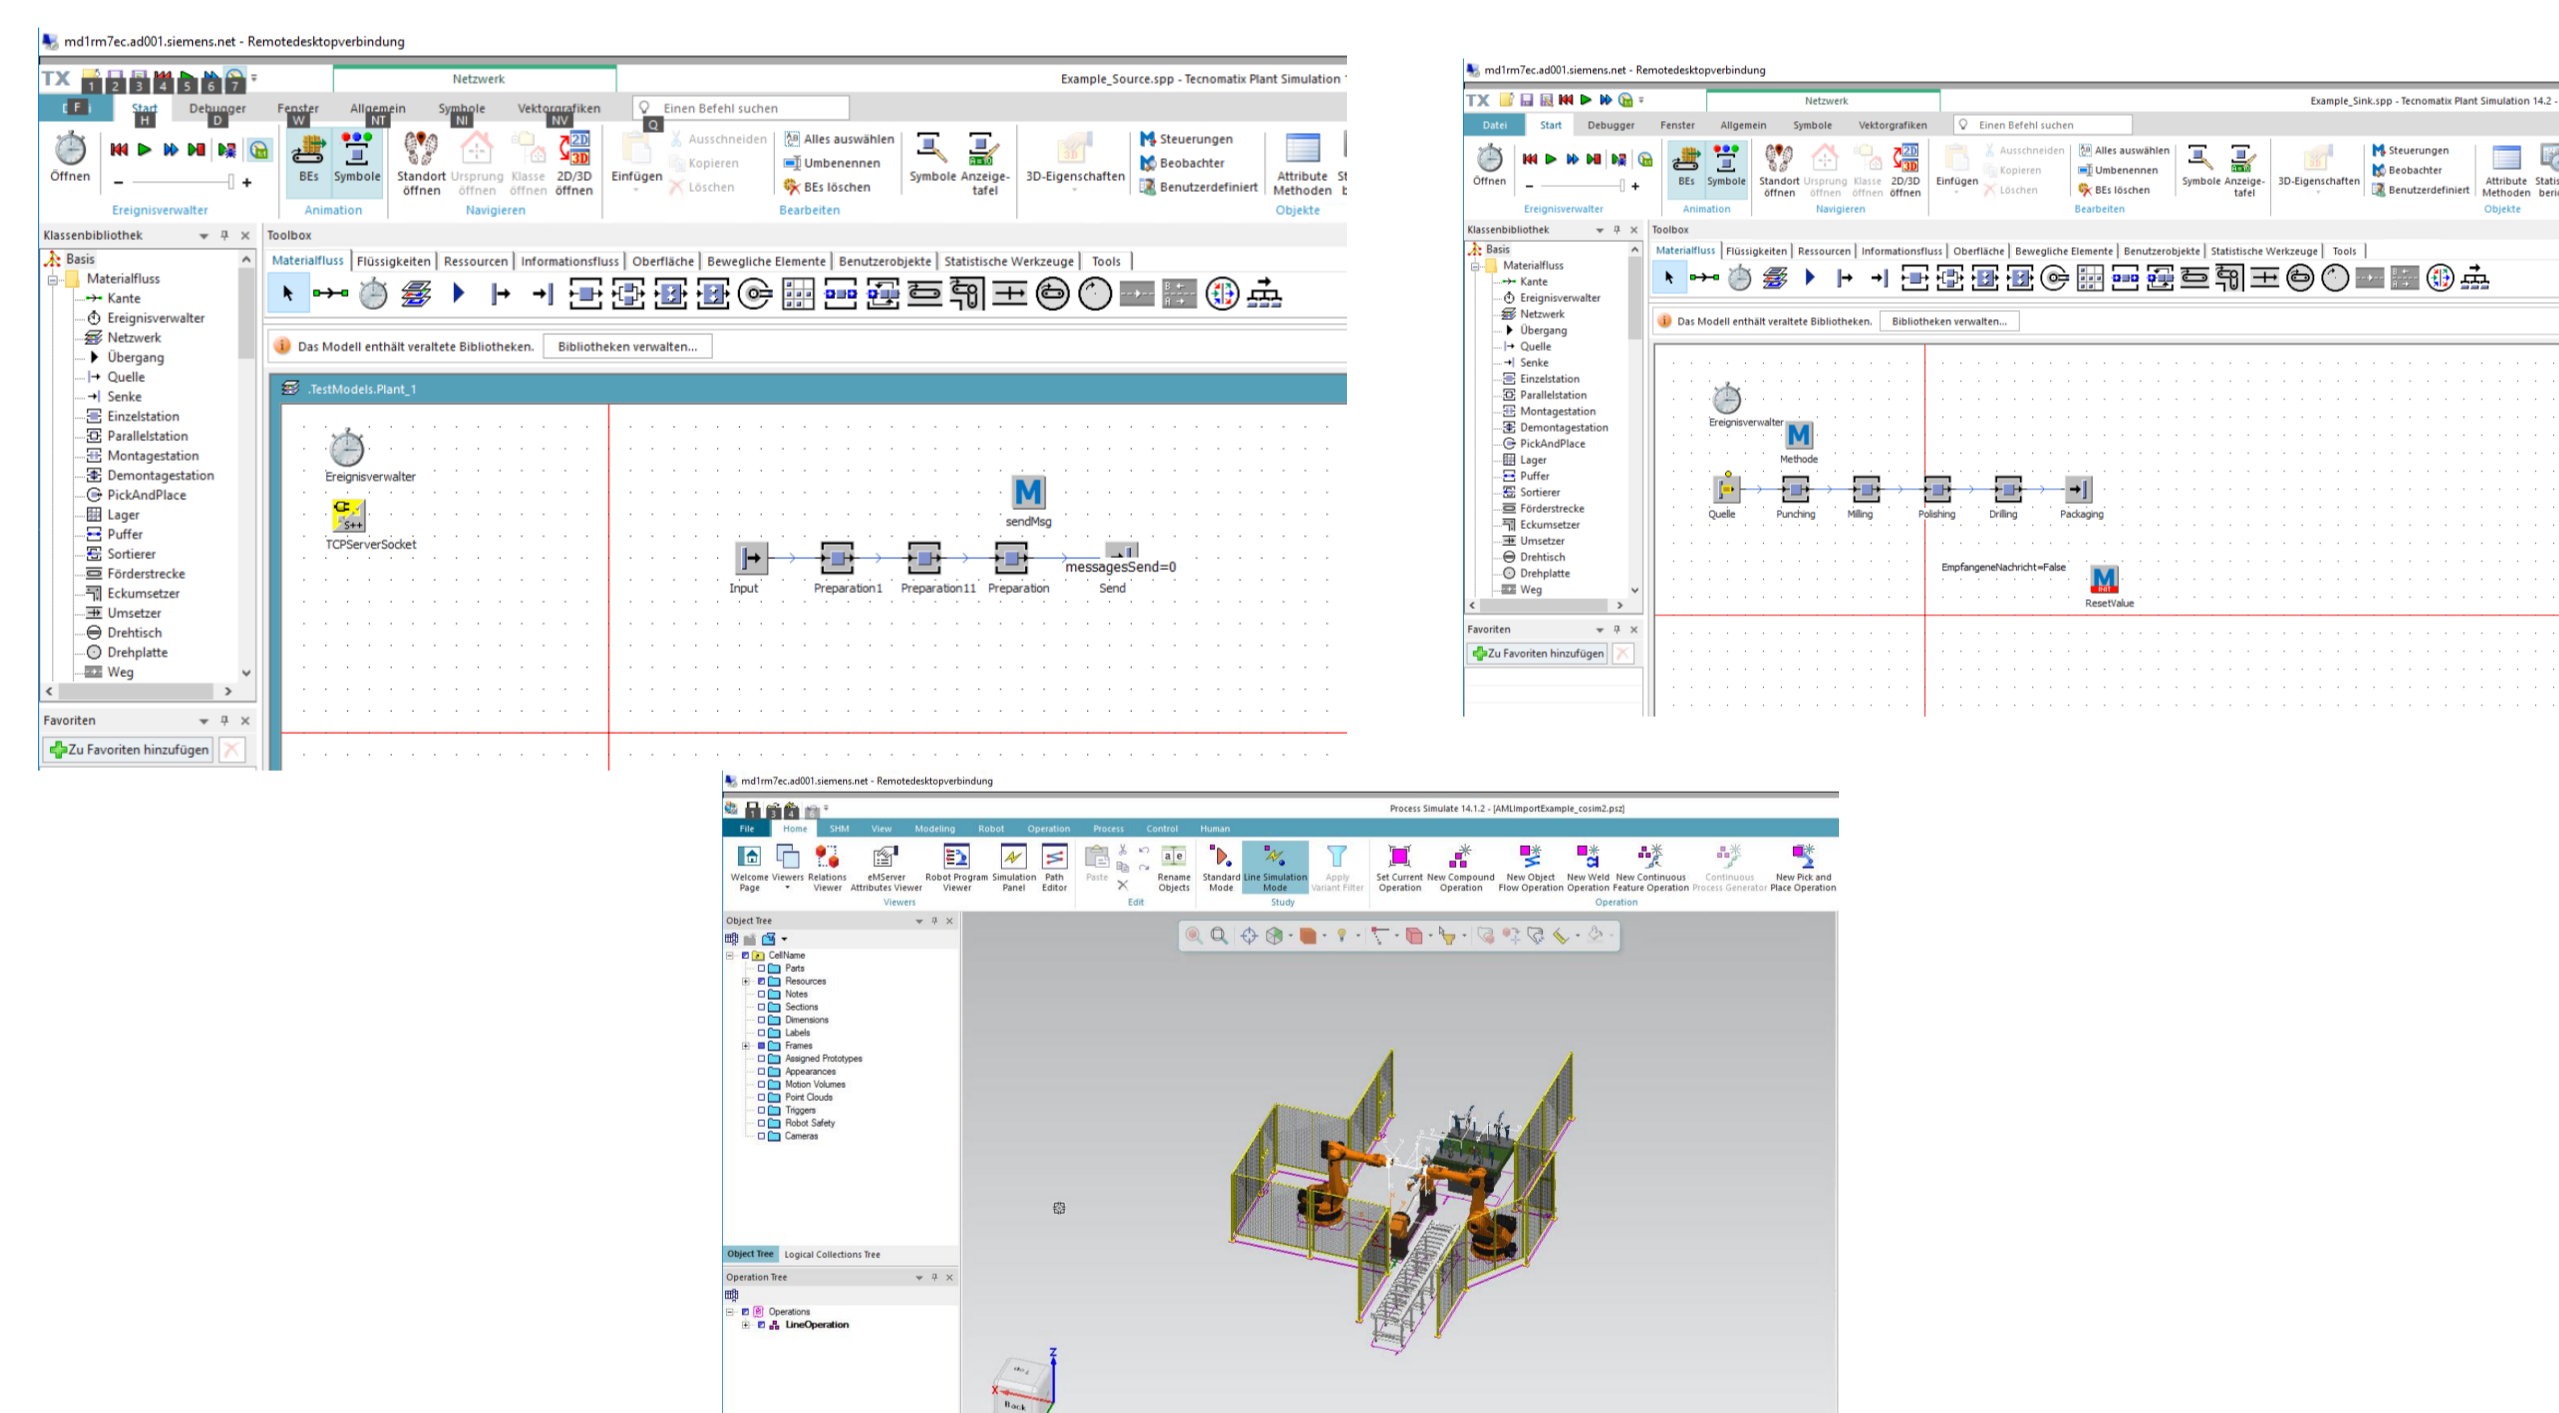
md1rm7ec.ad001.siemens.net - Remotedesktopverbindung

TX 1 2 3 4 5 6 7

Netzwerk

Example_Source.spp - Tecnomatix Plant Simulation

F Start H Debugger D Fenster W Allgemein NT Symbole NI Vektorgrafiken NV Einen Befehl suchen Q

Öffnen

Ereignisverwalter

BEs Symbole

Animation

Standort öffnen Ursprung öffnen Klasse öffnen 2D/3D öffnen

Navigieren

Einfügen Ausschneiden Kopieren Löschen Alles auswählen Umbenennen BEs löschen

Bearbeiten

Symbole Anzeigetafel

3D-Eigenschaften

Steuerungen Beobachter Benutzerdefiniert

Attribute Methoden

Objekte

Klassenbibliothek

Basis
Materialfluss
Kante
Ereignisverwalter
Netzwerk
Übergang
Quelle
Senke
Einzelstation
Parallelstation
Montagestation
Demontagestation
PickAndPlace
Lager
Puffer
Sortierer
Förderstrecke
Eckumsetzer
Umsetzer
Drehtisch
Drehplatte
Weg

Favoriten

Zu Favoriten hinzufügen

Toolbox

Materialfluss | Flüssigkeiten | Ressourcen | Informationsfluss | Oberfläche | Bewegliche Elemente | Benutzerobjekte | Statistische Werkzeuge | Tools

Das Modell enthält veraltete Bibliotheken. Bibliotheken verwalten...

.TestModels.Plant_1

Ereignisverwalter

TCPServerSocket

sendMsg

Input Preparation1 Preparation11 Preparation messagesSend=0 Send

md1rm7ec.ad001.siemens.net - Remotedesktopverbindung

TX

Netzwerk

Example_Sink.spp - Tecnomatix Plant Simulation 14.2 -

Datei Start Debugger Fenster Allgemein Symbole Vektorgrafiken Einen Befehl suchen

Öffnen

Ereignisverwalter

BEs Symbole

Animation

Standort öffnen Ursprung öffnen Klasse öffnen 2D/3D öffnen

Navigieren

Einfügen Ausschneiden Kopieren Löschen Alles auswählen Umbenennen BEs löschen

Bearbeiten

Symbole Anzeigetafel

3D-Eigenschaften

Steuerungen Beobachter Benutzerdefiniert

Attribute Methoden

Objekte

Klassenbibliothek

Basis
Materialfluss
Kante
Ereignisverwalter
Netzwerk
Übergang
Quelle
Senke
Einzelstation
Parallelstation
Montagestation
Demontagestation
PickAndPlace
Lager
Puffer
Sortierer
Förderstrecke
Eckumsetzer
Umsetzer
Drehtisch
Drehplatte
Weg

Favoriten

Zu Favoriten hinzufügen

Toolbox

Materialfluss | Flüssigkeiten | Ressourcen | Informationsfluss | Oberfläche | Bewegliche Elemente | Benutzerobjekte | Statistische Werkzeuge | Tools

Das Modell enthält veraltete Bibliotheken. Bibliotheken verwalten...

Ereignisverwalter

Methode

Quelle Punching Milling Polishing Drilling Packaging

EmpfangeneNachricht=False

ResetValue

md1rm7ec.ad001.siemens.net - Remotedesktopverbindung

Process Simulate 14.1.2 - [AMLImportExample_cosim2.psz]

File Home SHM View Modeling Robot Operation Process Control Human

Welcome Page Viewers Relations Viewer eMServer Attributes Viewer Robot Program Viewer Simulation Panel Path Editor

Viewers

Paste Rename Objects

Edit

Standard Mode Line Simulation Mode

Study

Apply Variant Filter

Set Current Operation New Compound Operation New Object Flow Operation New Weld Operation New Continuous Feature Operation Continuous Process Generator New Pick and Place Operation

Operation

Object Tree

CellName
Parts
Resources
Notes
Sections
Dimensions
Labels
Frames
Assigned Prototypes
Appearances
Motion Volumes
Point Clouds
Triggers
Robot Safety
Cameras

Object Tree Logical Collections Tree

Operation Tree

Operations
LineOperation

Back